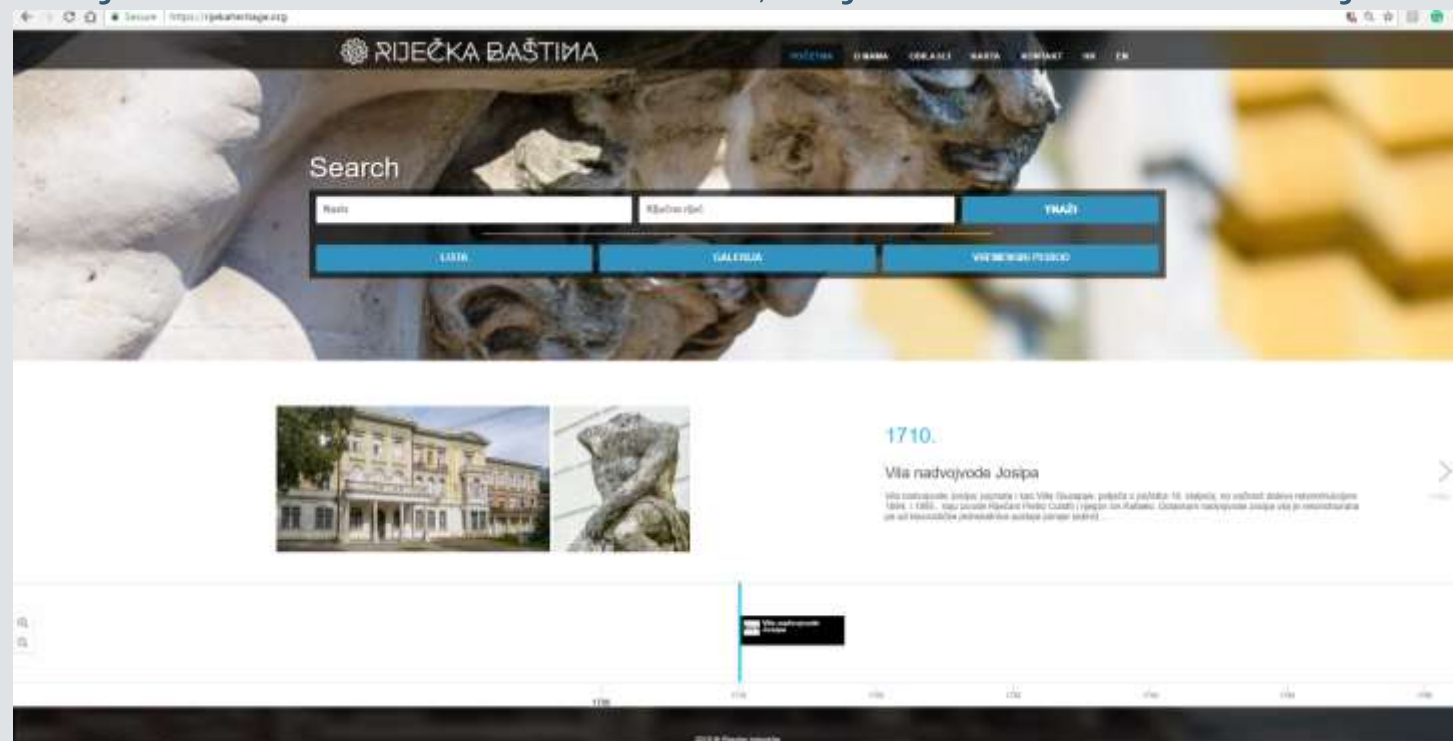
Secure | https://rijekaheritage.org

RIJEČKA BAŠTINA

POČETNA O NAMA ODREDIŠTA KARTA KONTAKT HR EN

Search

Naziv

Ključna riječ

PRONAĐI

LISTA

GALERIJA

VREMENSKI PERIOD

1710.

Vila nadvojvode Josipa

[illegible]

Vila nadvojvode Josipa

1700

1710

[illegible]